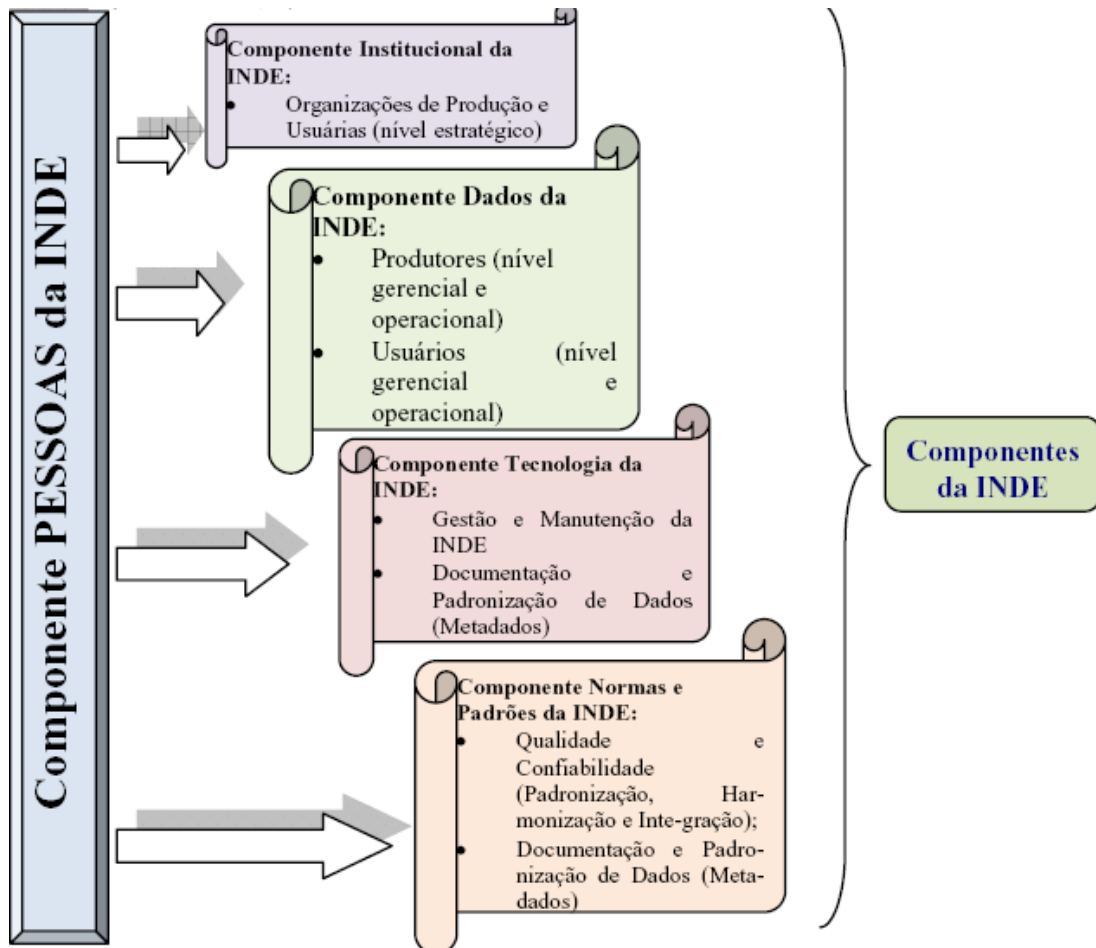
Componente PESSOAS da INDE

Componente Institucional da INDE:
• Organizações de Produção e Usuárias (nível estratégico)

Componente Dados da INDE:
• Produtores (nível gerencial e operacional)
• Usuários (nível gerencial e operacional)

Componente Tecnologia da INDE:
• Gestão e Manutenção da INDE
• Documentação e Padronização de Dados (Metadados)

Componente Normas e Padrões da INDE:
• Qualidade e Confiabilidade (Padronização, Harmonização e Inte-gração);
• Documentação e Padronização de Dados (Metadados)

Componentes da INDE